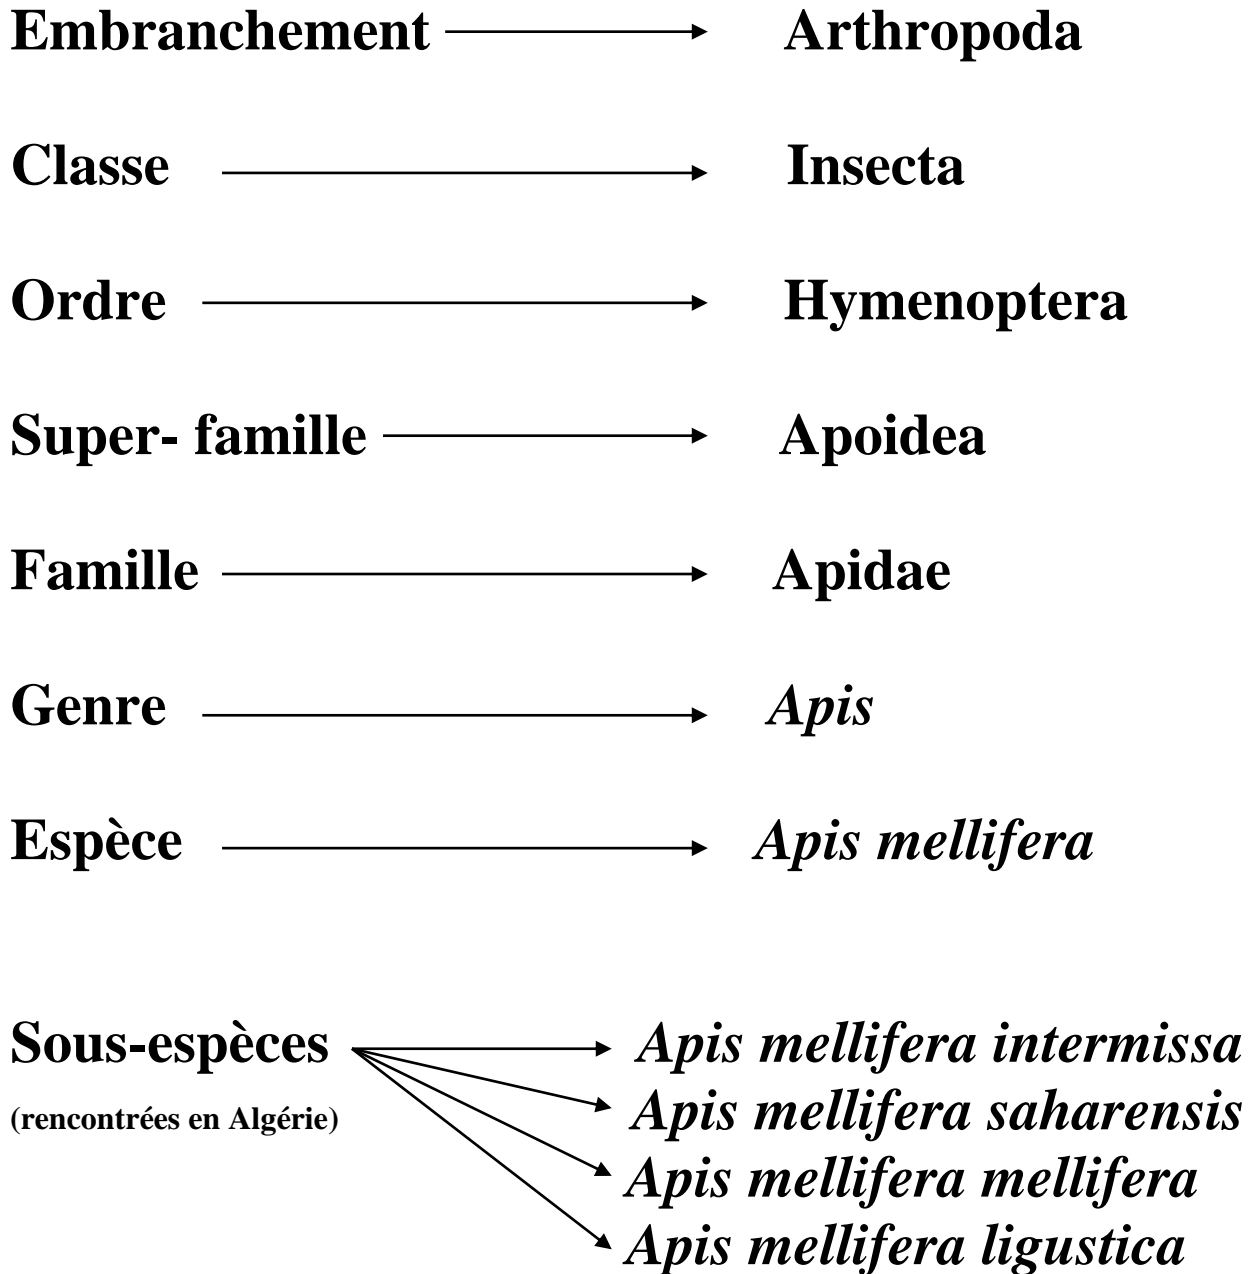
Embranchement → Arthropoda

Classe → Insecta

Ordre → Hymenoptera

Super- famille → Apoidea

Famille → Apidae

Genre → *Apis*

Espèce → *Apis mellifera*

Sous-espèces
(rencontrées en Algérie)

→ *Apis mellifera intermissa*
→ *Apis mellifera saharensis*
→ *Apis mellifera mellifera*
→ *Apis mellifera ligustica*